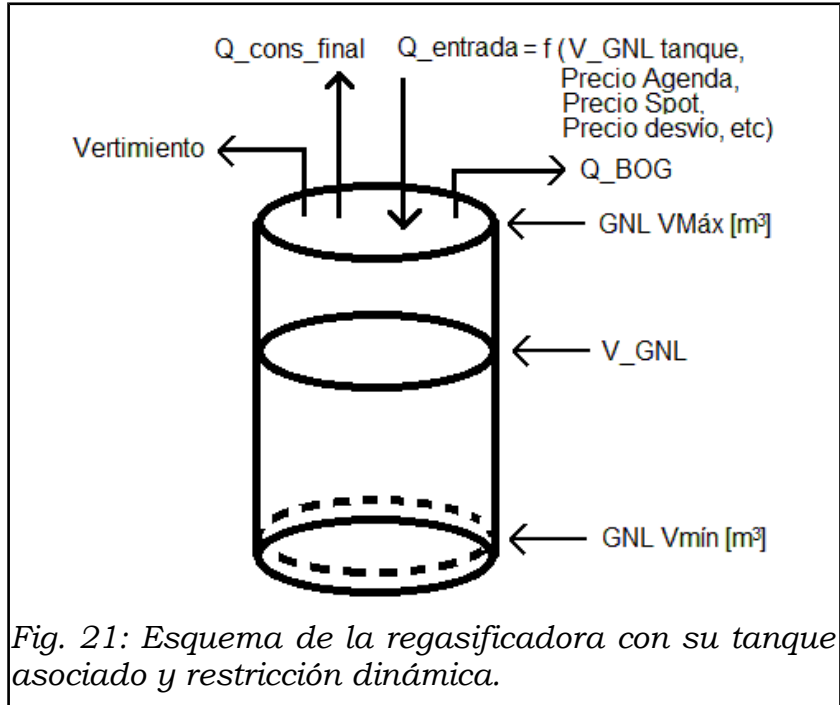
Q_cons_final

Q_entrada = f (V_GNL tanque, Precio Agenda, Precio Spot, Precio desvío, etc)

Vertimiento

Q_BOG

GNL VMáx [m³]

V_GNL

GNL Vmín [m³]

*Fig. 21: Esquema de la regasificadora con su tanque asociado y restricción dinámica.*